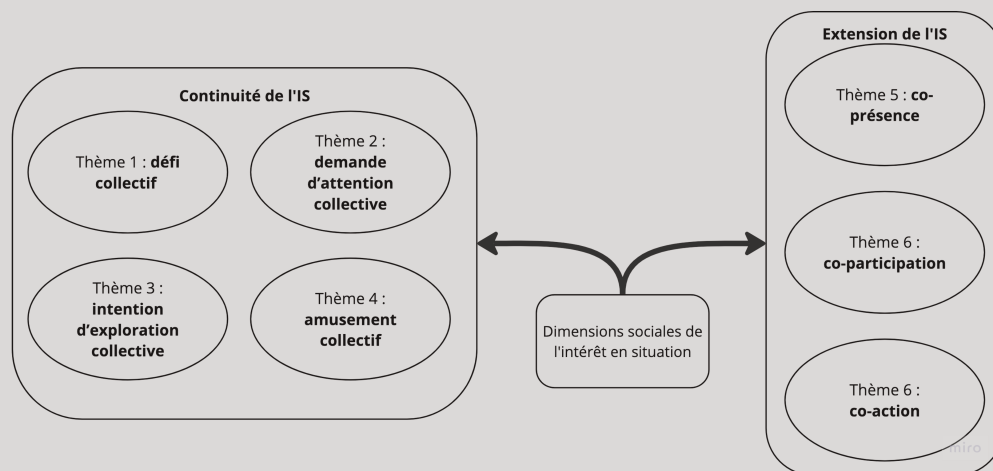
Continuité de l'IS

Thème 1 : **défi collectif**

Thème 2 : **demande d'attention collective**

Thème 3 : **intention d'exploration collective**

Thème 4 : **amusement collectif**

Dimensions sociales de l'intérêt en situation

Extension de l'IS

Thème 5 : **co-présence**

Thème 6 : **co-participation**

Thème 6 : **co-action**

miro